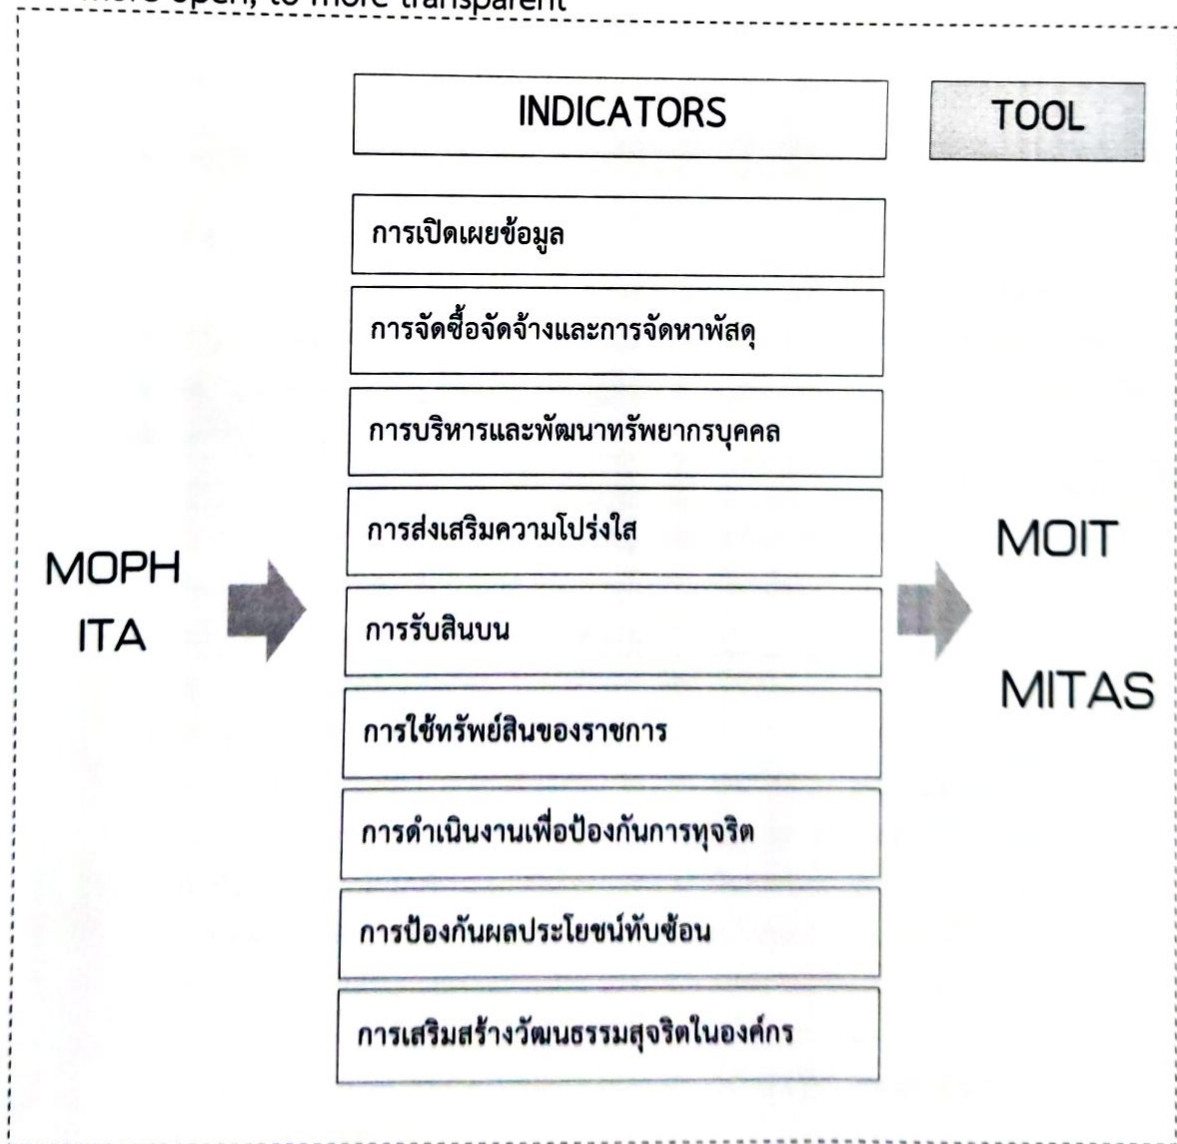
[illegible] open, to more transparent

INDICATORS

TOOL

การเปิดเผยข้อมูล

การจัดซื้อจัดจ้างและการจัดหาพัสดุ

การบริหารและพัฒนาทรัพยากรบุคคล

การส่งเสริมความโปร่งใส

การรับสินบน

การใช้ทรัพย์สินของราชการ

การดำเนินงานเพื่อป้องกันการทุจริต

การป้องกันผลประโยชน์ทับซ้อน

การเสริมสร้างวัฒนธรรมสุจริตในองค์กร

MOPH
ITA

MOIT

MITAS